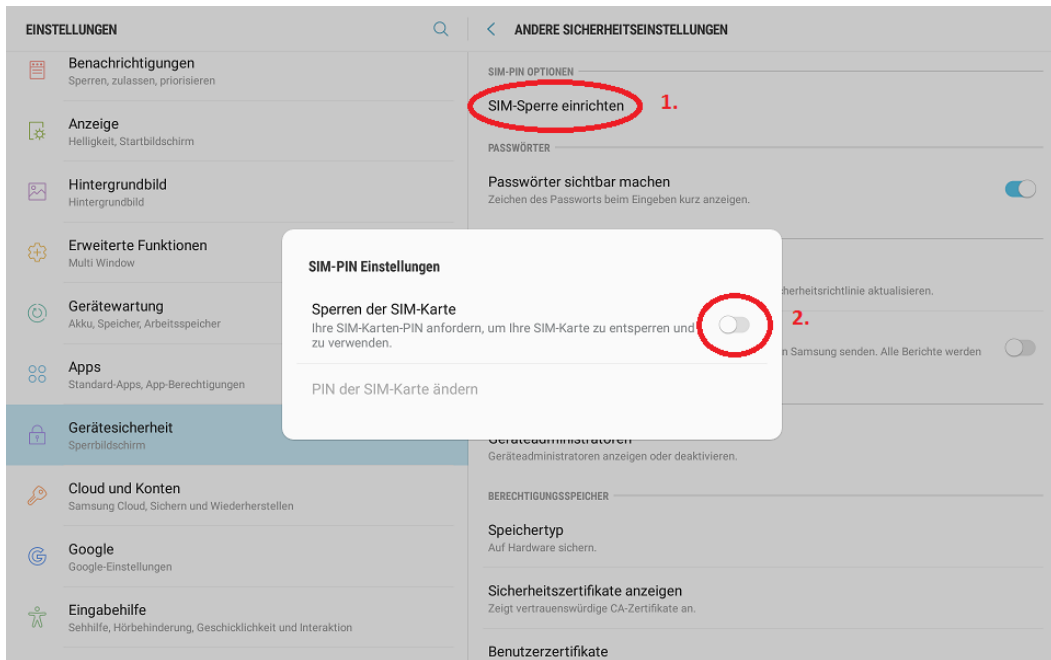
EINSTELLUNGEN

Benachrichtigungen
Sperren, zulassen, priorisieren

Anzeige
Helligkeit, Startbildschirm

Hintergrundbild
Hintergrundbild

Erweiterte Funktionen
Multi Window

Gerätewartung
Akku, Speicher, Arbeitsspeicher

Apps
Standard-Apps, App-Berechtigungen

Gerätesicherheit
Sperrbildschirm

Cloud und Konten
Samsung Cloud, Sichern und Wiederherstellen

Google
Google-Einstellungen

Eingabehilfe
Sehhilfe, Hörbehinderung, Geschicklichkeit und Interaktion

ANDERE SICHERHEITSEINSTELLUNGEN

SIM-PIN OPTIONEN

SIM-Sperre einrichten 1.

PASSWÖRTER

Passwörter sichtbar machen
Zeichen des Passworts beim Eingeben kurz anzeigen.

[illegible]cherheitsrichtlinie aktualisieren.

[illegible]n Samsung senden. Alle Berichte werden

Geräteadministratoren
Geräteadministratoren anzeigen oder deaktivieren.

BERECHTIGUNGSSPEICHER

Speichertyp
Auf Hardware sichern.

Sicherheitszertifikate anzeigen
Zeigt vertrauenswürdige CA-Zertifikate an.

Benutzerzertifikate

SIM-PIN Einstellungen

Sperren der SIM-Karte
Ihre SIM-Karten-PIN anfordern, um Ihre SIM-Karte zu entsperren und zu verwenden.

2.

PIN der SIM-Karte ändern